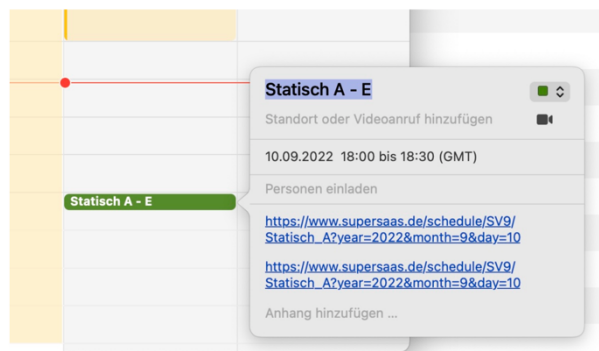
Statisch A - E

Statisch A - E

Standort oder Videoanruf hinzufügen

10.09.2022 18:00 bis 18:30 (GMT)

Personen einladen

https://www.supersaas.de/schedule/SV9/Statisch_A?year=2022&month=9&day=10

https://www.supersaas.de/schedule/SV9/Statisch_A?year=2022&month=9&day=10

Anhang hinzufügen ...